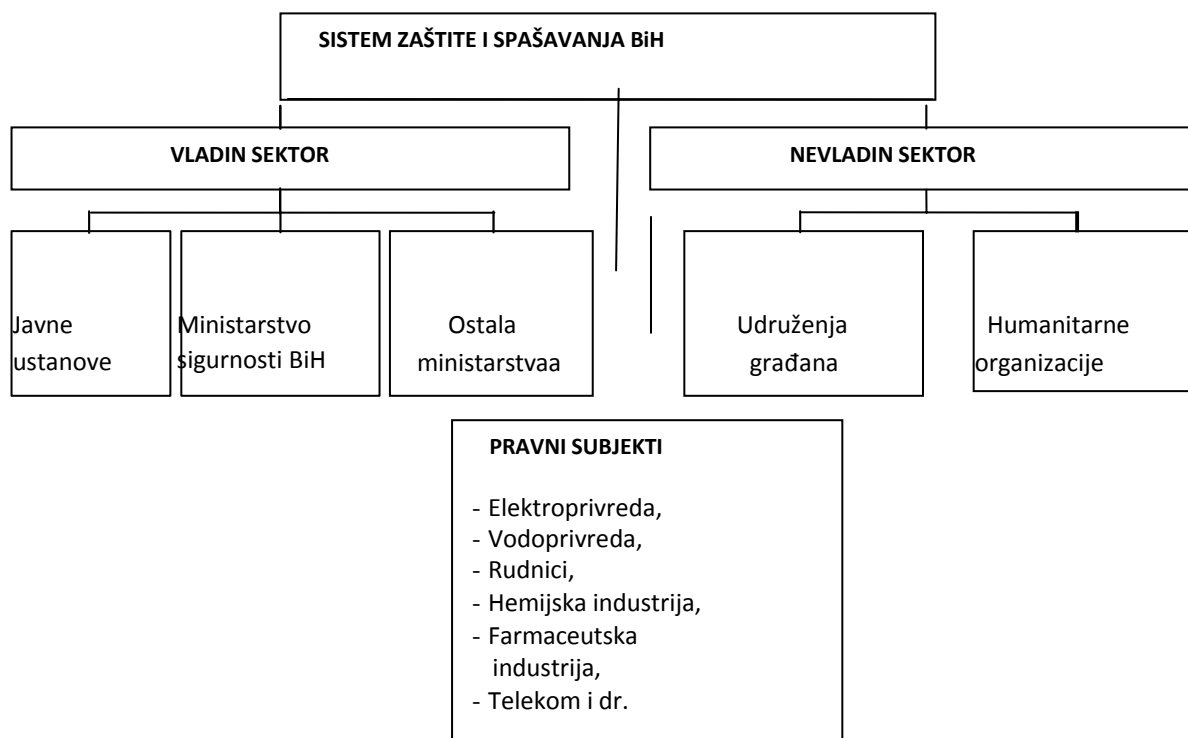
SISTEM ZAŠTITE I SPAŠAVANJA BiH

VLADIN SEKTOR

NEVLADIN SEKTOR

Javne ustanove

Ministarstvo sigurnosti BiH

Ostala ministarstvaa

Udruženja građana

Humanitarne organizacije

PRAVNI SUBJEKTI

- Elektroprivreda,
- Vodoprivreda,
- Rudnici,
- Hemijska industrija,
- Farmaceutska industrija,
- Telekom i dr.